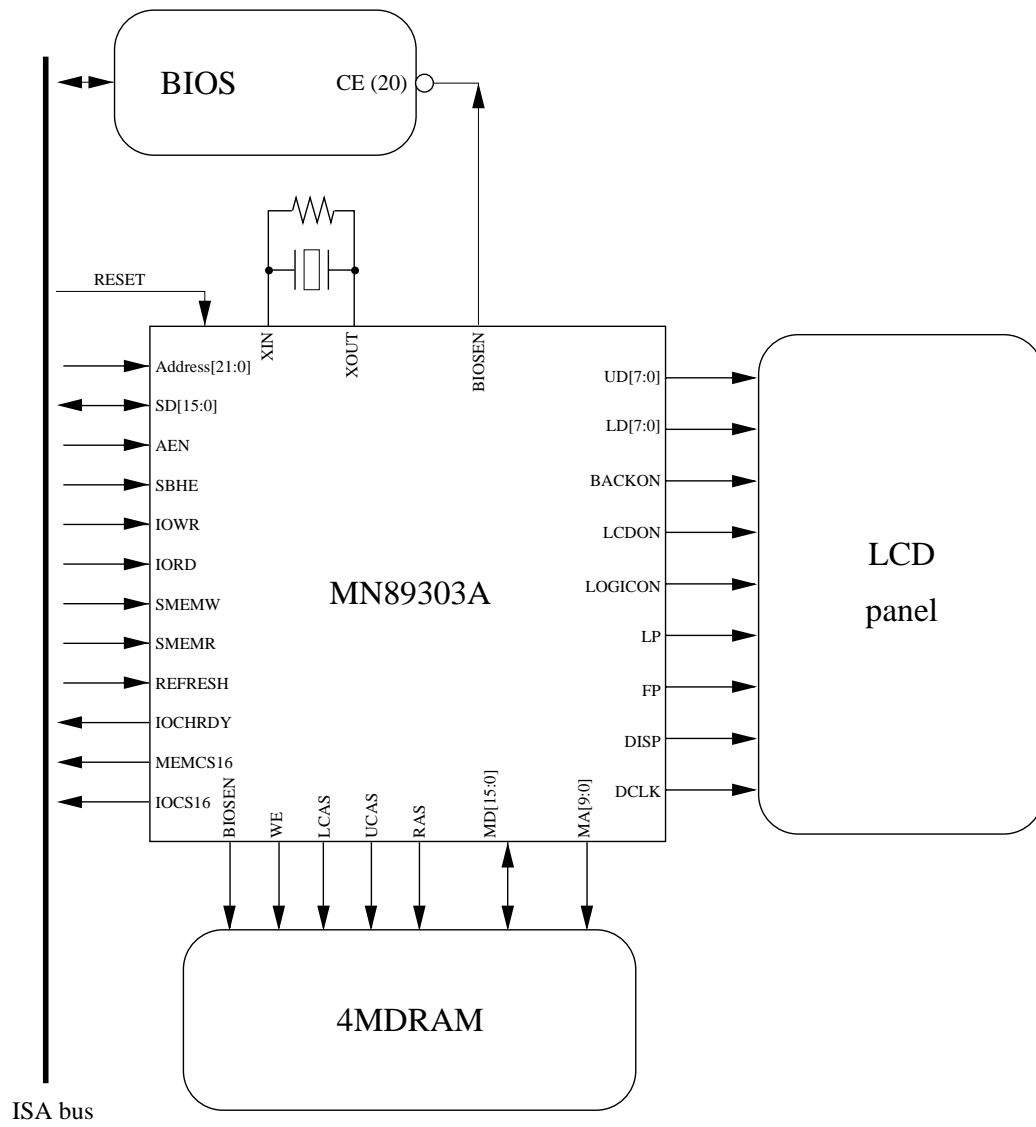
BIOS
CE (20)
RESET
XIN
XOUT
BIOSEN
Address[21:0]
SD[15:0]
AEN
SBHE
IOWR
IORD
SMEMW
SMEMR
REFRESH
IOCHRDY
MEMCS16
IOCS16
MN89303A
UD[7:0]
LD[7:0]
BACKON
LCDON
LOGICON
LP
FP
DISP
DCLK
LCD
panel
BIOSEN
WE
LCAS
UCAS
RAS
MD[15:0]
MA[9:0]
4MDRAM
ISA bus